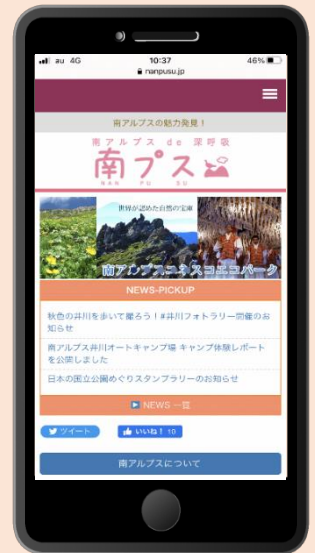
au 4G
10:37
46%
nanpusu.jp

南アルプスの魅力発見！

南アルプス de 深呼吸
南プス
NAN PU SU

世界が認めた自然の宝庫
南アルプスユネスコエコパーク

NEWS-PICKUP

秋色の井川を歩いて撮ろう！＃井川フォトラリー開催のお知らせ

南アルプス井川オートキャンプ場 キャンプ体験レポートを公開しました

日本の国立公園めぐりスタンプラリーのお知らせ

NEWS 一覧

ツイート
いいね！ 10

南アルプスについて